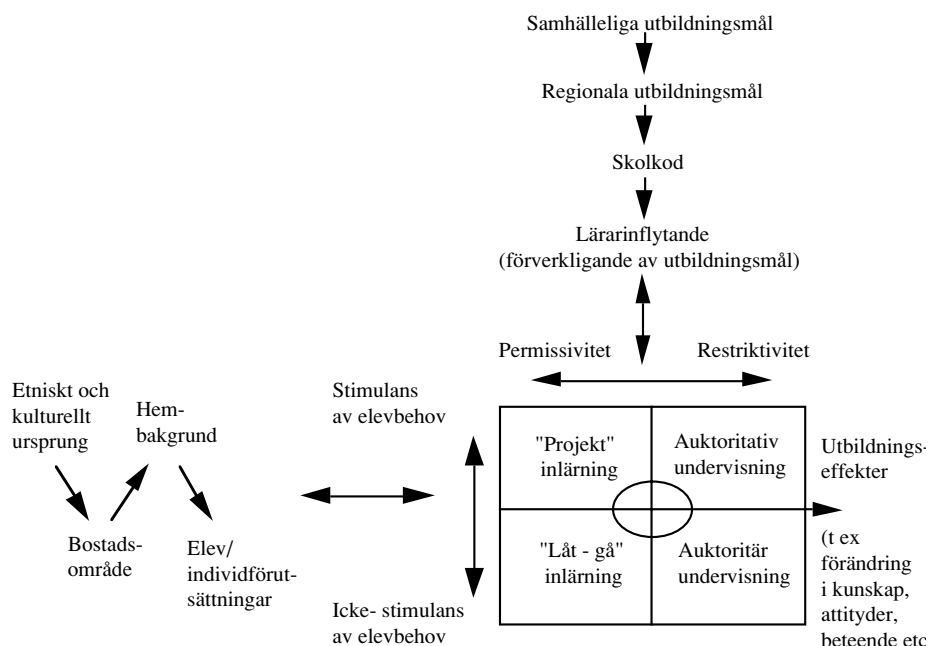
Samhälleliga utbildningsmål

Regionala utbildningsmål

Skolkod

Lärarinflytande
(förverkligande av utbildningsmål)

Permissivitet

Restriktivitet

Etniskt och kulturellt ursprung

Hembakgrund

Bostadsområde

Elev/ individförutsättningar

Stimulans av elevbehov

Icke- stimulans av elevbehov

"Projekt" inlärning

Auktoritativ undervisning

"Låt - gå" inlärning

Auktoritär undervisning

Utbildningseffekter

(t ex förändring i kunskap, attityder, beteende etc